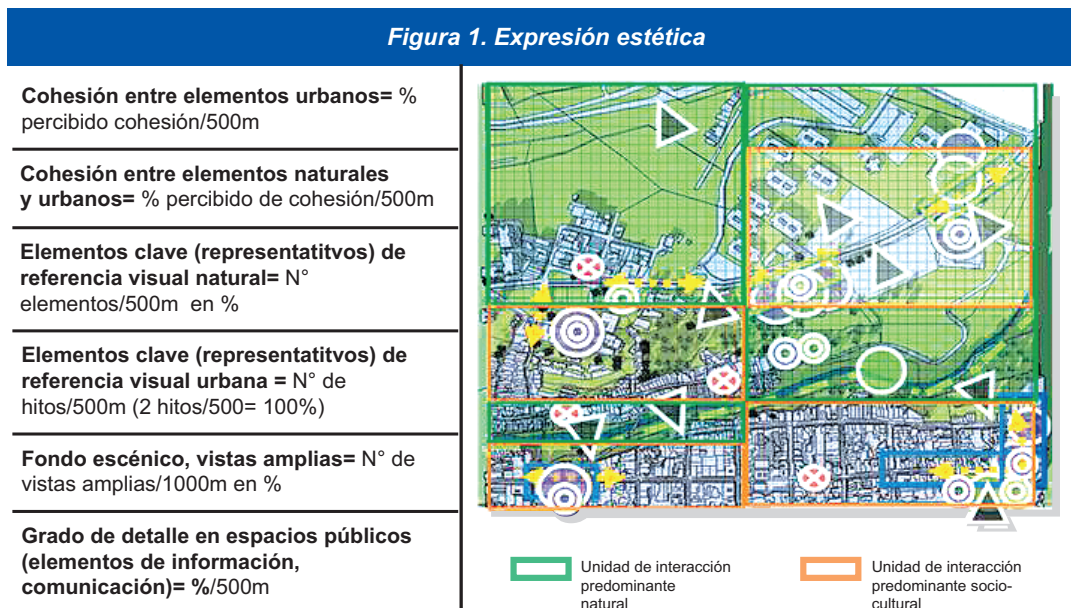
Figura 1. Expresión estética

**Cohesión entre elementos urbanos=** % percibido cohesión/500m

**Cohesión entre elementos naturales y urbanos=** % percibido de cohesión/500m

**Elementos clave (representatitvos) de referencia visual natural=** N° elementos/500m en %

**Elementos clave (representatitvos) de referencia visual urbana =** N° de hitos/500m (2 hitos/500= 100%)

**Fondo escénico, vistas amplias=** N° de vistas amplias/1000m en %

**Grado de detalle en espacios públicos (elementos de información, comunicación)= %**/500m

Unidad de interacción predominante natural

Unidad de interacción predominante sociocultural